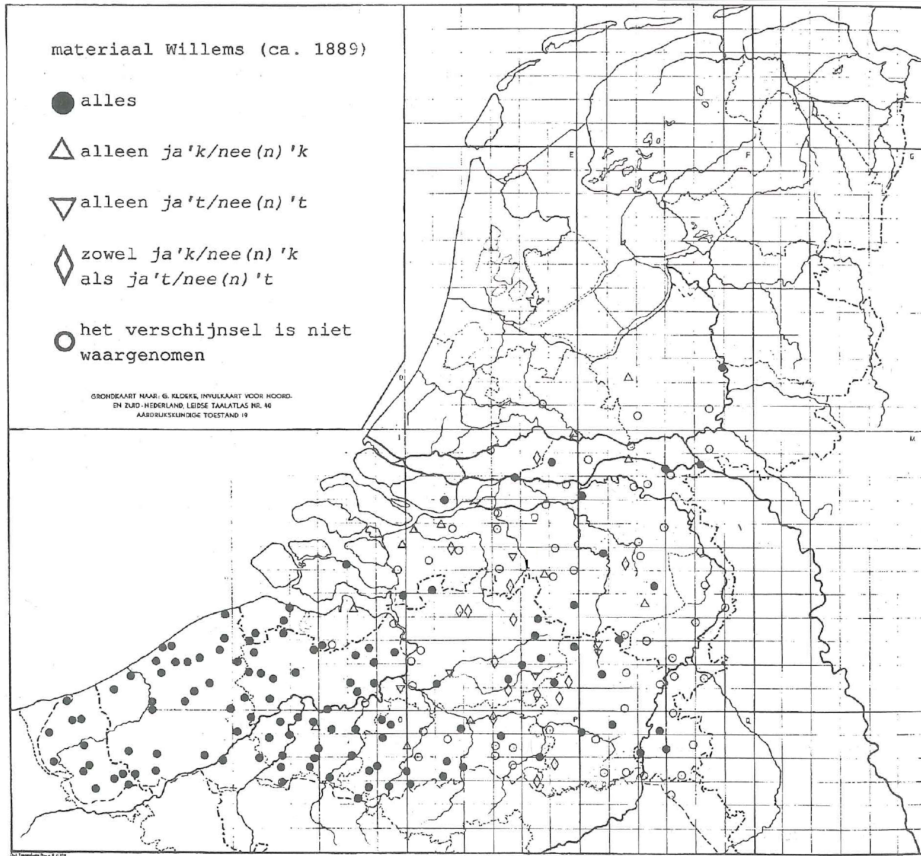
materiaal Willems (ca. 1889)

alles

alleen *ja'k/nee(n)'k*

alleen *ja't/nee(n)'t*

zowel *ja'k/nee(n)'k* als *ja't/nee(n)'t*

het verschijnsel is niet waargenomen

GRONDKAART NAAR: G. KLOEKE, INVULKAART VOOR NOORD- EN ZUID-NEDERLAND, LEIDSE TAALATLAS NR. 40 AARDRIJKSKUNDIGE TOESTAND 19

E

F

G

H

I

K

L

M

N

O

P

Q

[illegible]